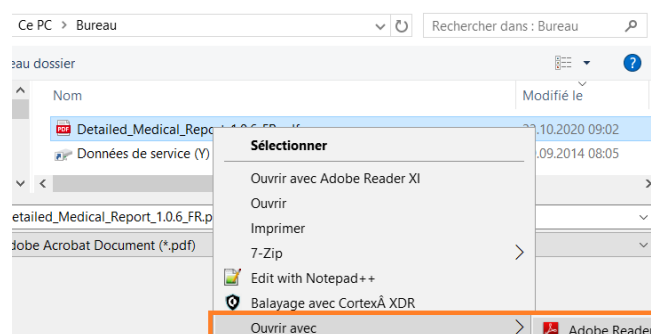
Ce PC > Bureau

Rechercher dans : Bureau

eau dossier

Nom

Modifié le

Detailed_Medical_Report_1.0.6_FR.pdf

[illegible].10.2020 09:02

Données de service (Y)

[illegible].09.2014 08:05

etailed_Medical_Report_1.0.6_FR.p

dobe Acrobat Document (*.pdf)

Sélectionner

Ouvrir avec Adobe Reader XI

Ouvrir

Imprimer

7-Zip

Edit with Notepad++

Balayage avec CortexÂ XDR

Ouvrir avec

Adobe Reade